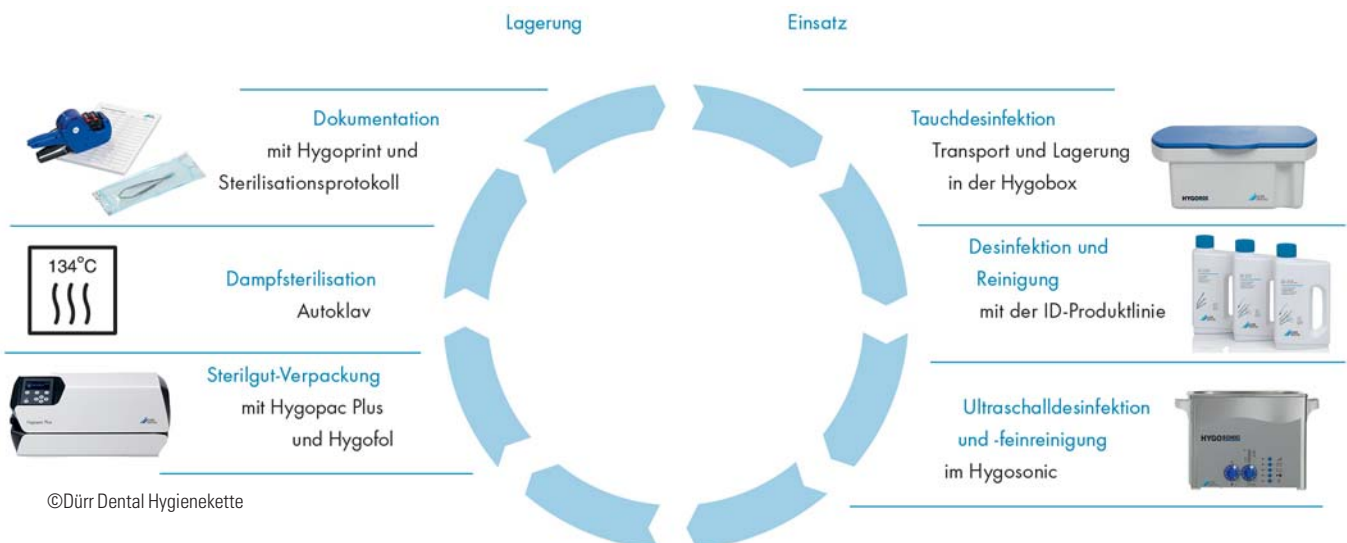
Lagerung

Einsatz

Dokumentation
mit Hygoprint und
Sterilisationsprotokoll

Tauchdesinfektion
Transport und Lagerung
in der Hygobox

HYGOBOX

134°C

Dampfsterilisation
Autoklav

Desinfektion und
Reinigung
mit der ID-Produktlinie

Sterilgut-Verpackung
mit Hygopac Plus
und Hygofol

Ultraschalldesinfektion
und -feinreinigung
im Hygosonic

HYGOSONIC

©Dürr Dental Hygienekette